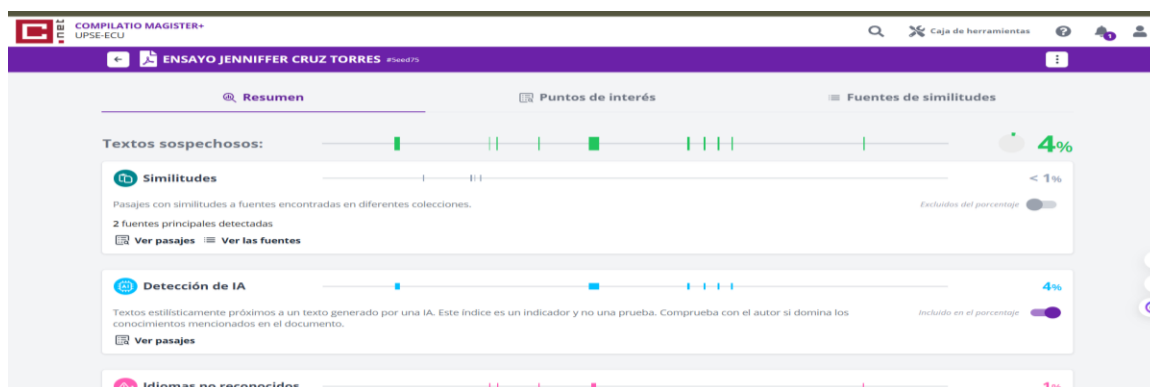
COMPILATIO MAGISTER+
UPSE-ECU

Caja de herramientas

ENSAYO JENNIFFER CRUZ TORRES #5eed75

Resumen

Puntos de interés

Fuentes de similitudes

Textos sospechosos:

4%

Similitudes

< 1%

Pasajes con similitudes a fuentes encontradas en diferentes colecciones.

Excluidos del porcentaje

2 fuentes principales detectadas

Ver pasajes Ver las fuentes

Detección de IA

4%

Textos estilísticamente próximos a un texto generado por una IA. Este índice es un indicador y no una prueba. Comprueba con el autor si domina los conocimientos mencionados en el documento.

Incluido en el porcentaje

Ver pasajes

Idiomas no reconocidos

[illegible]%